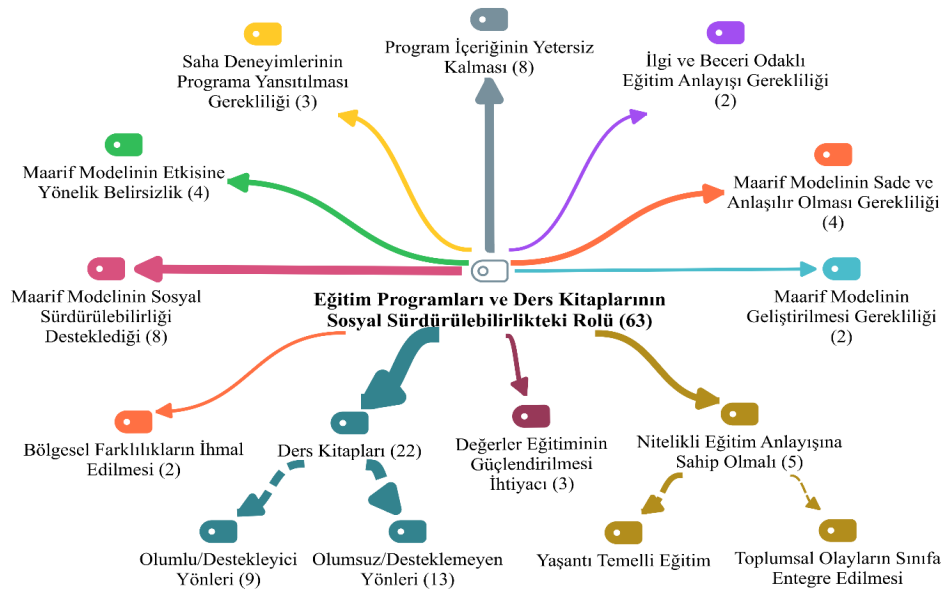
Saha Deneyimlerinin Programa Yansıtılması Gerekliliği (3)

Program İçeriğinin Yetersiz Kalması (8)

İlgi ve Beceri Odaklı Eğitim Anlayışı Gerekliliği (2)

Maarif Modelinin Etkisine Yönelik Belirsizlik (4)

Maarif Modelinin Sade ve Anlaşılır Olması Gerekliliği (4)

Maarif Modelinin Sosyal Sürdürülebilirliği Desteklediği (8)

Eğitim Programları ve Ders Kitaplarının Sosyal Sürdürülebilirlikteki Rolü (63)

Maarif Modelinin Geliştirilmesi Gerekliliği (2)

Bölgesel Farklılıkların İhmal Edilmesi (2)

Ders Kitapları (22)

Değerler Eğitiminin Güçlendirilmesi İhtiyacı (3)

Nitelikli Eğitim Anlayışına Sahip Olmalı (5)

Olumlu/Destekleyici Yönleri (9)

Olumsuz/Desteklemeyen Yönleri (13)

Yaşantı Temelli Eğitim

Toplumsal Olayların Sınıfa Entegre Edilmesi